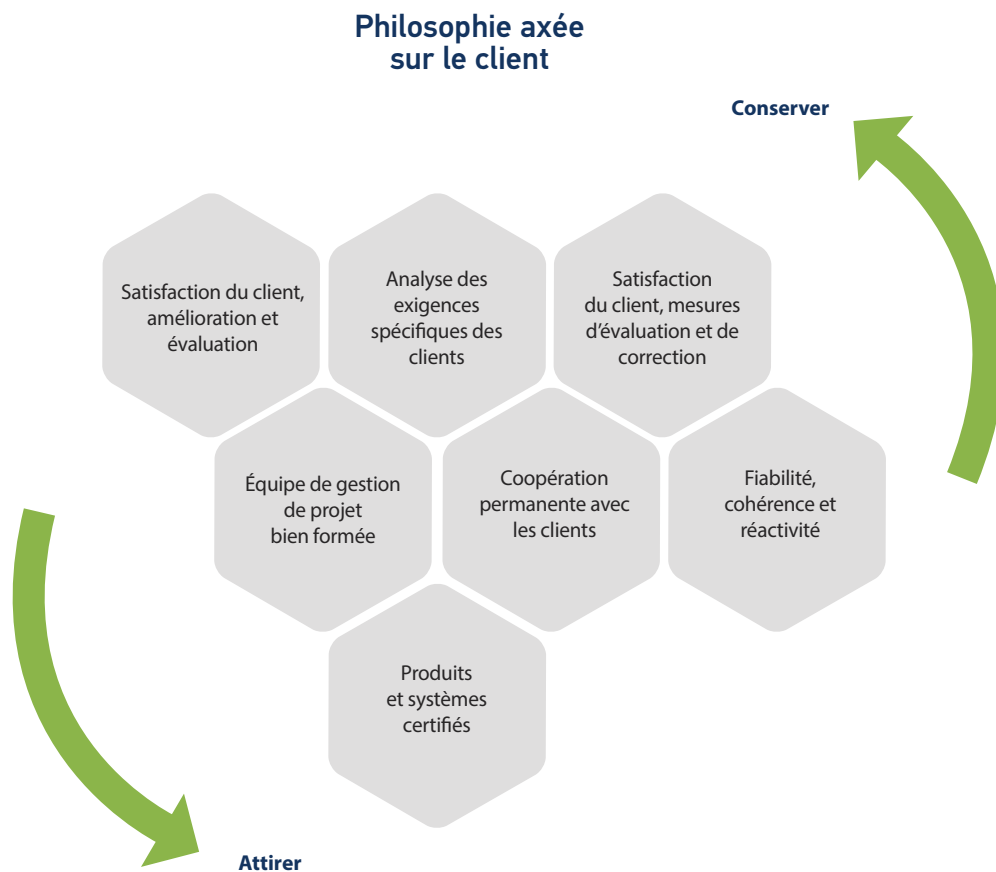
Philosophie axée sur le client

Conserver

Satisfaction du client, amélioration et évaluation

Analyse des exigences spécifiques des clients

Satisfaction du client, mesures d'évaluation et de correction

Équipe de gestion de projet bien formée

Coopération permanente avec les clients

Fiabilité, cohérence et réactivité

Produits et systèmes certifiés

Attirer